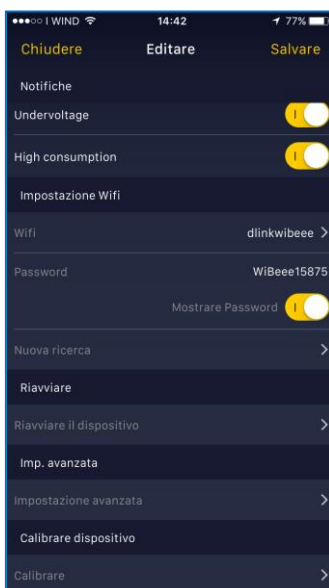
●●●○○ I WIND 14:42 77%

Chiudere Editare Salvare

Notifiche

Undervoltage

High consumption

Impostazione Wifi

Wifi dlinkwibeee >

Password WiBeee15875

Mostrare Password

Nuova ricerca >

Riavviare

Riavviare il dispositivo >

Imp. avanzata

Impostazione avanzata >

Calibrare dispositivo

Calibrare >